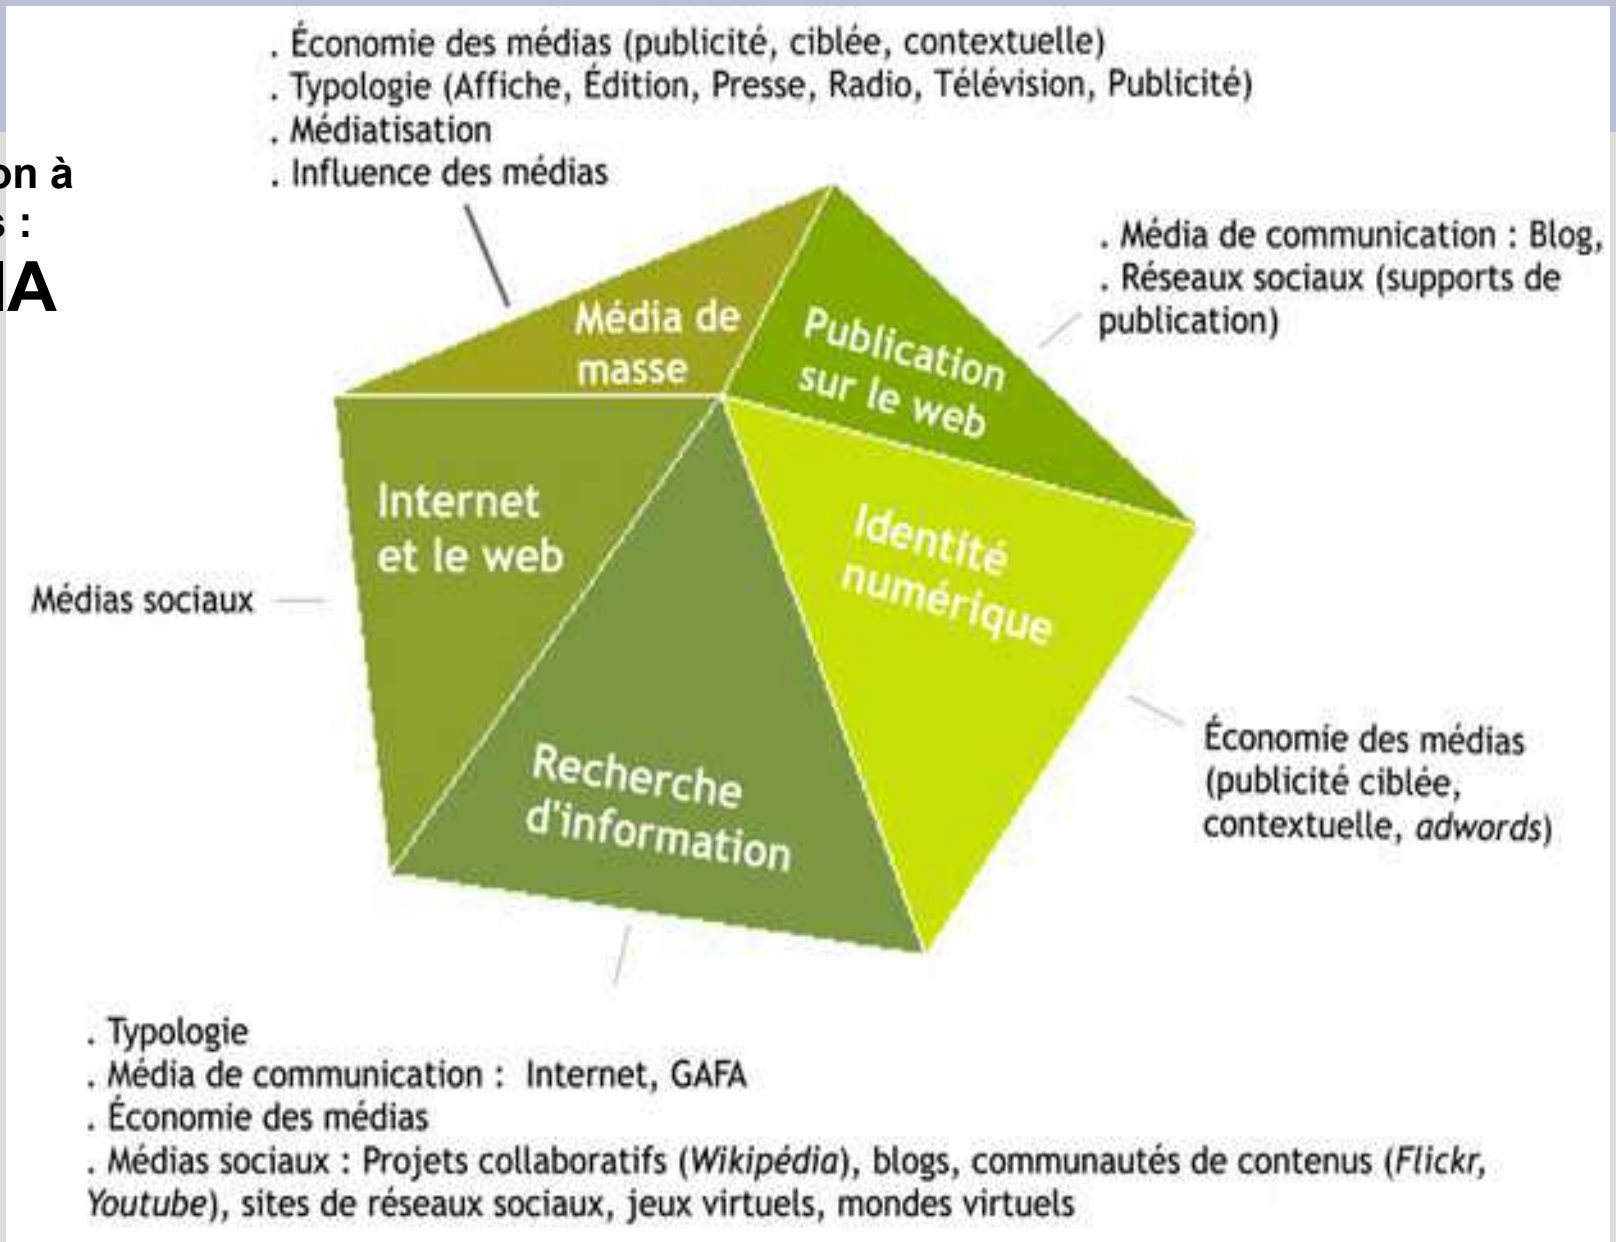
on à
s :
IA

. Économie des médias (publicité, ciblée, contextuelle)
. Typologie (Affiche, Édition, Presse, Radio, Télévision, Publicité)
. Médiatisation
. Influence des médias

. Média de communication : Blog,
. Réseaux sociaux (supports de publication)

Média de masse

Publication sur le web

Internet et le web

Identité numérique

Recherche d'information

Médias sociaux

Économie des médias (publicité ciblée, contextuelle, *adwords*)

. Typologie
. Média de communication : Internet, GAFA
. Économie des médias
. Médias sociaux : Projets collaboratifs (*Wikipédia*), blogs, communautés de contenus (*Flickr*, *Youtube*), sites de réseaux sociaux, jeux virtuels, mondes virtuels